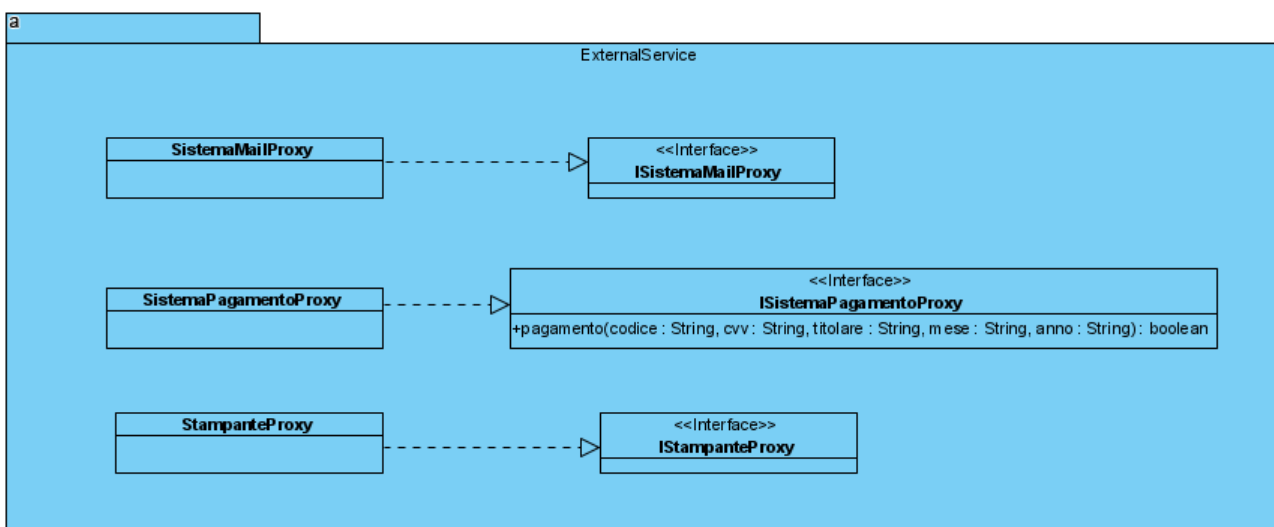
a

ExternalService

SistemaMailProxy

<<Interface>>
ISistemaMailProxy

SistemaPagamentoProxy

<<Interface>>
ISistemaPagamentoProxy
+pagamento(codice : String, cvv : String, titolare : String, mese : String, anno : String) : boolean

StampanteProxy

<<Interface>>
IStampanteProxy